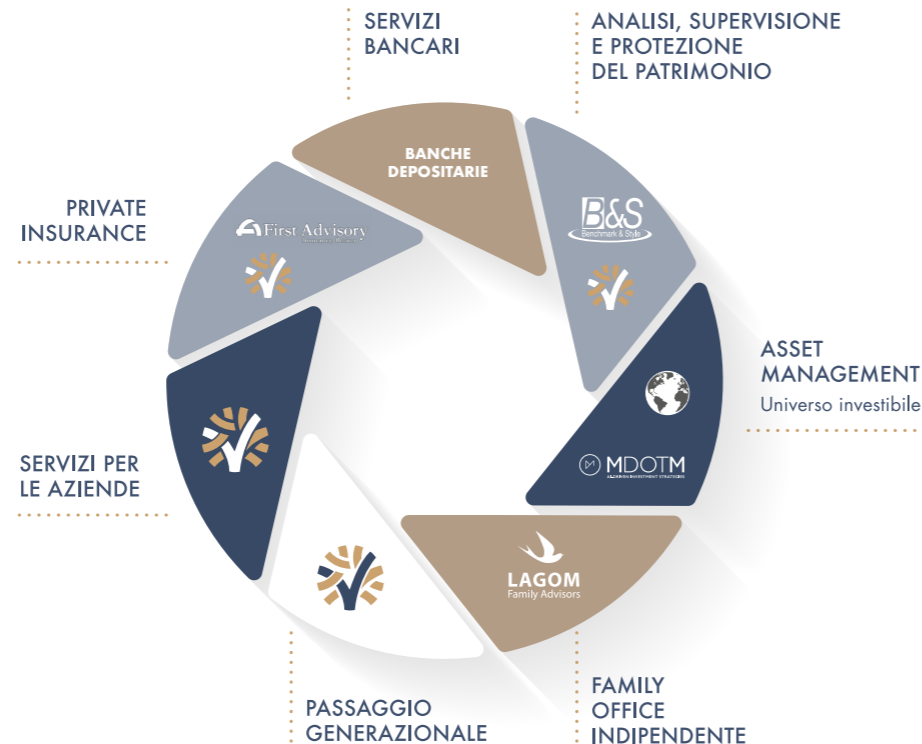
SERVIZI BANCARI

ANALISI, SUPERVISIONE E PROTEZIONE DEL PATRIMONIO

BANCHE DEPOSITARIE

PRIVATE INSURANCE

First Advisory

B&S
Benchmark & Style

ASSET MANAGEMENT
Universo investibile

MDOTM
AI DRIVEN INVESTMENT STRATEGIES

SERVIZI PER LE AZIENDE

LAGOM
Family Advisors

PASSAGGIO GENERAZIONALE

FAMILY OFFICE INDIPENDENTE